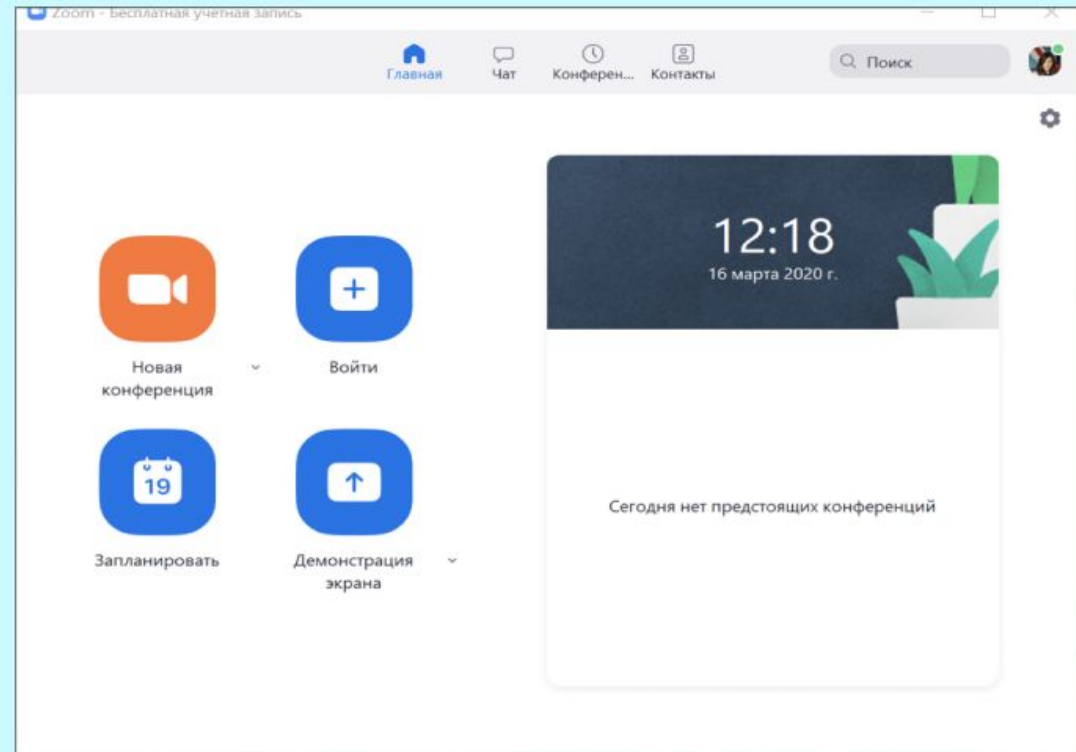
Zoom - Бесплатная учетная запись

Главная Чат Конферен... Контакты

Поиск

12:18
16 марта 2020 г.

Новая конференция

Войти

19

Запланировать

Демонстрация экрана

Сегодня нет предстоящих конференций